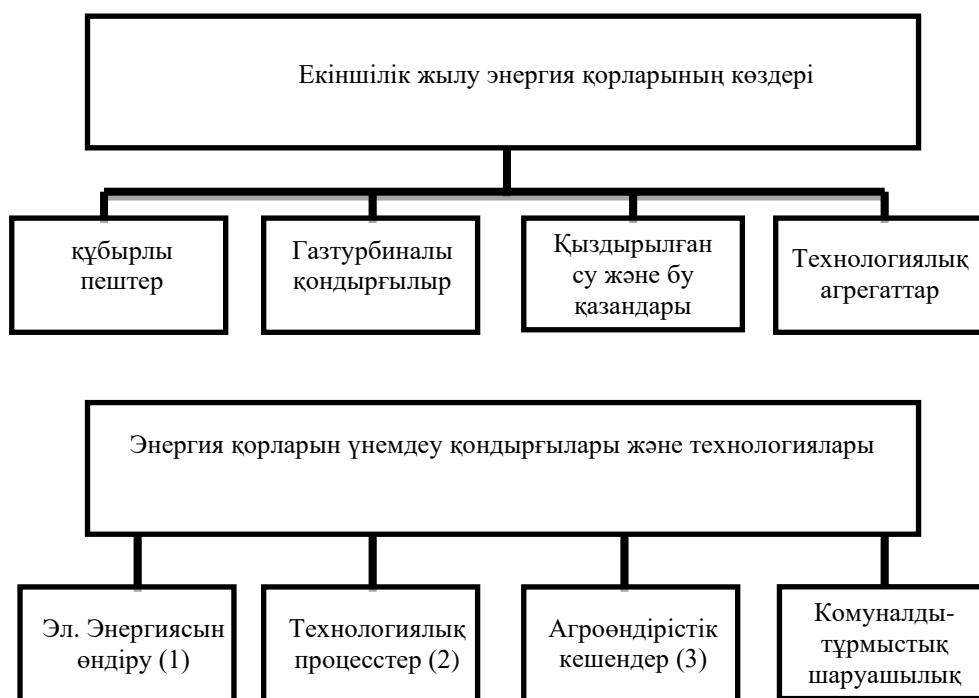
Екіншілік жылу энергия қорларының көздері

құбырлы пештер

Газтурбиналы қондырғылыр

Қыздырылған су және бу қазандары

Технологиялық агрегаттар

Энергия қорларын үнемдеу қондырғылары және технологиялары

Эл. Энергиясын өндіру (1)

Технологиялық процесстер (2)

Агроөндірістік кешендер (3)

Комуналды-тұрмыстық шаруашылық